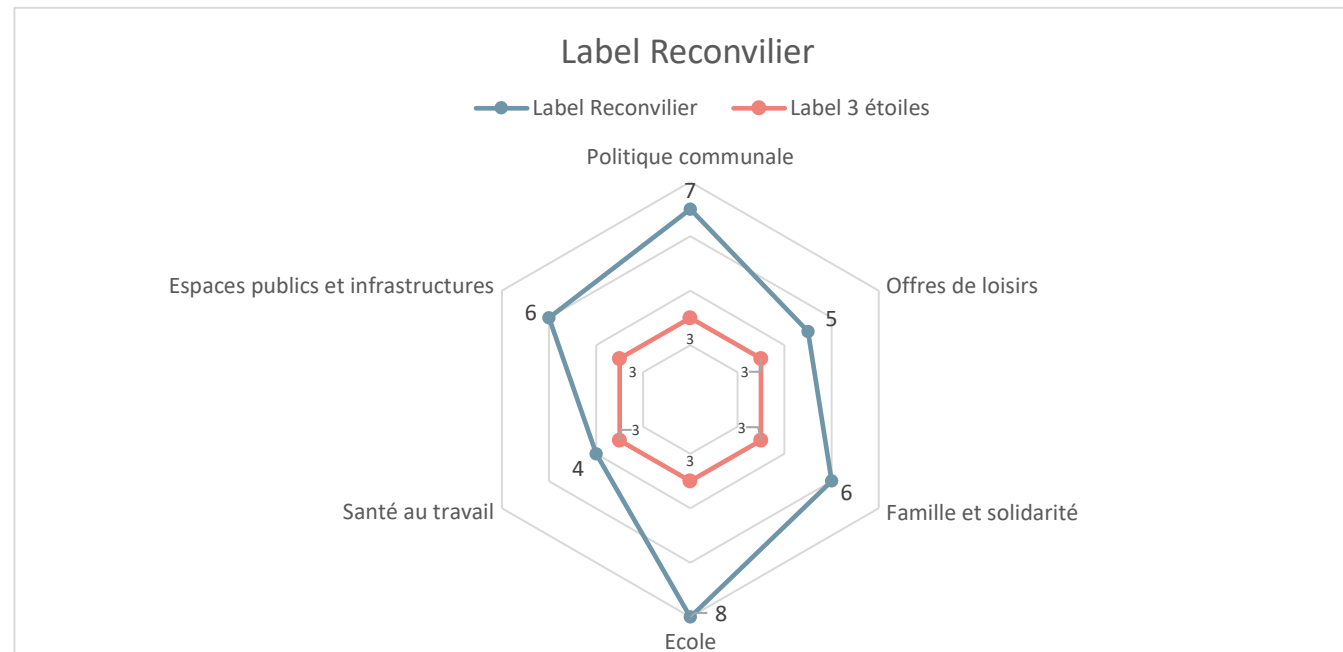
Label Reconvilier

Label Reconvilier
Label 3 étoiles

Politique communale
7
3

Offres de loisirs
5
3

Famille et solidarité
6
3

Ecole
8
3

Santé au travail
4
3

Espaces publics et infrastructures
6
3